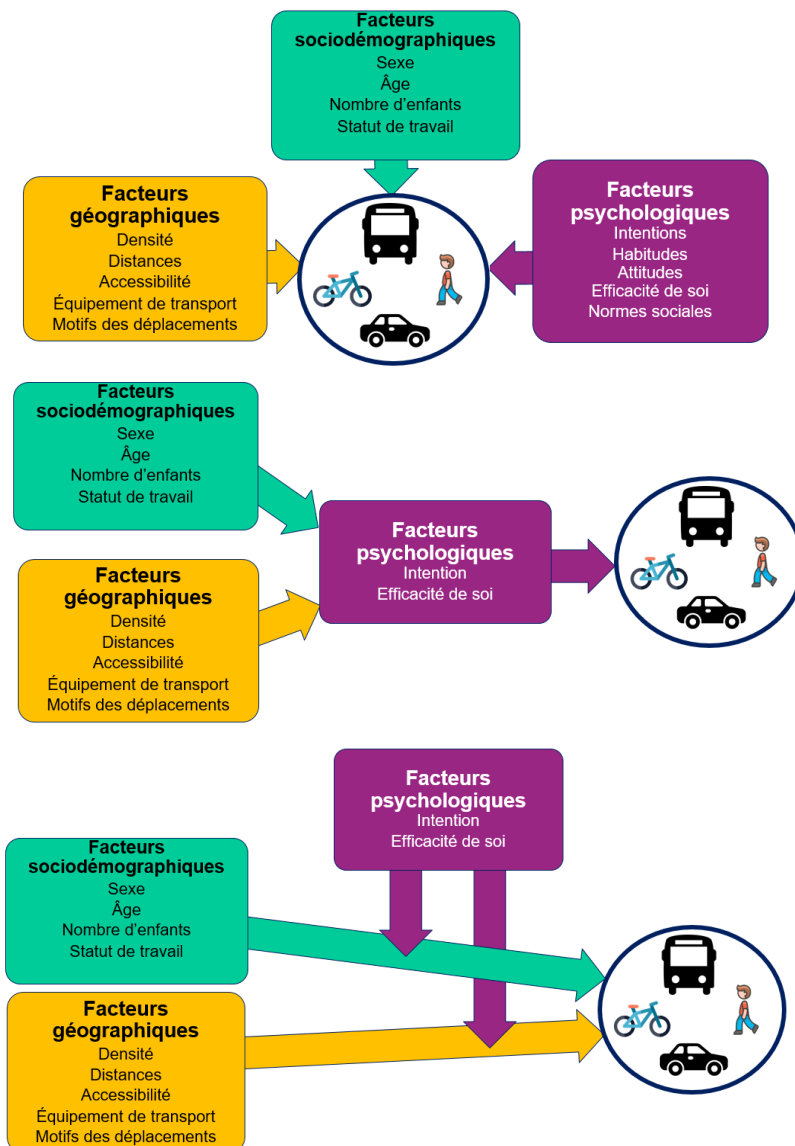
Facteurs sociodémographiques
Sexe
Âge
Nombre d'enfants
Statut de travail

Facteurs géographiques
Densité
Distances
Accessibilité
Équipement de transport
Motifs des déplacements

Facteurs psychologiques
Intentions
Habitudes
Attitudes
Efficacité de soi
Normes sociales

Facteurs sociodémographiques
Sexe
Âge
Nombre d'enfants
Statut de travail

Facteurs géographiques
Densité
Distances
Accessibilité
Équipement de transport
Motifs des déplacements

Facteurs psychologiques
Intention
Efficacité de soi

Facteurs psychologiques
Intention
Efficacité de soi

Facteurs sociodémographiques
Sexe
Âge
Nombre d'enfants
Statut de travail

Facteurs géographiques
Densité
Distances
Accessibilité
Équipement de transport
Motifs des déplacements